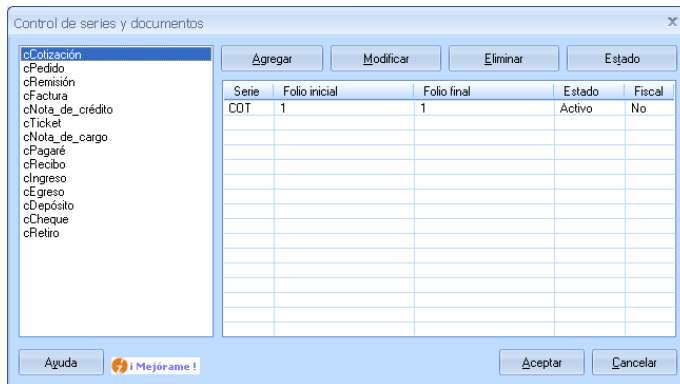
Control de series y documentos
×

cCotización
cPedido
cRemisión
cFactura
cNota_de_crédito
cTicket
cNota_de_cargo
cPagaré
cRecibo
cIngreso
cEgreso
cDepósito
cCheque
cRetiro

Agregar
Modificar
Eliminar
Estado

| Serie | Folio inicial | Folio final | Estado | Fiscal |
|---|---|---|---|---|
| COT | 1 | 1 | Activo | No |

Ayuda
¡ Mejórame !
Aceptar
Cancelar